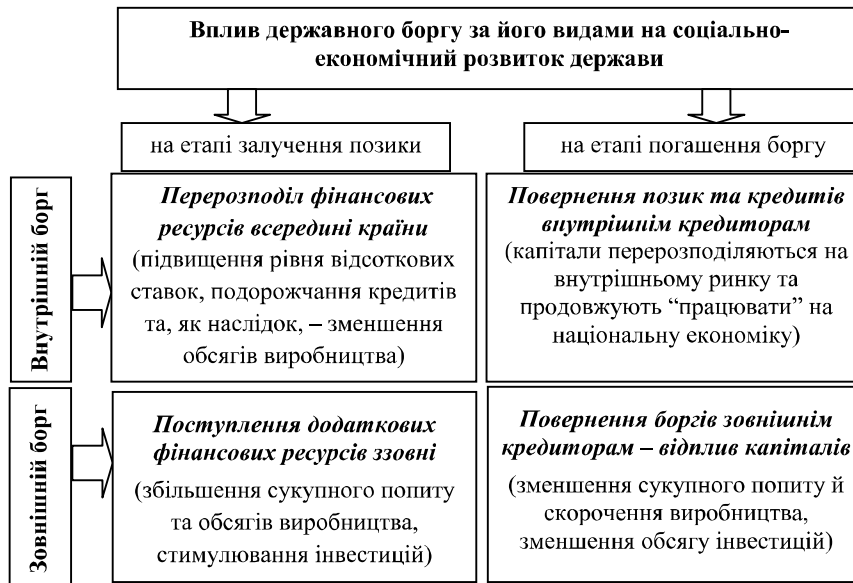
Вплив державного боргу за його видами на соціально-економічний розвиток держави

на етапі залучення позики

на етапі погашення боргу

Внутрішній борг

Перерозподіл фінансових ресурсів всередині країни (підвищення рівня відсоткових ставок, подорожчання кредитів та, як наслідок, – зменшення обсягів виробництва)

Повернення позик та кредитів внутрішнім кредиторам (капітали перерозподіляються на внутрішньому ринку та продовжують "працювати" на національну економіку)

Зовнішній борг

Поступлення додаткових фінансових ресурсів ззовні (збільшення сукупного попиту та обсягів виробництва, стимулювання інвестицій)

Повернення боргів зовнішнім кредиторам – відплив капіталів (зменшення сукупного попиту й скорочення виробництва, зменшення обсягу інвестицій)